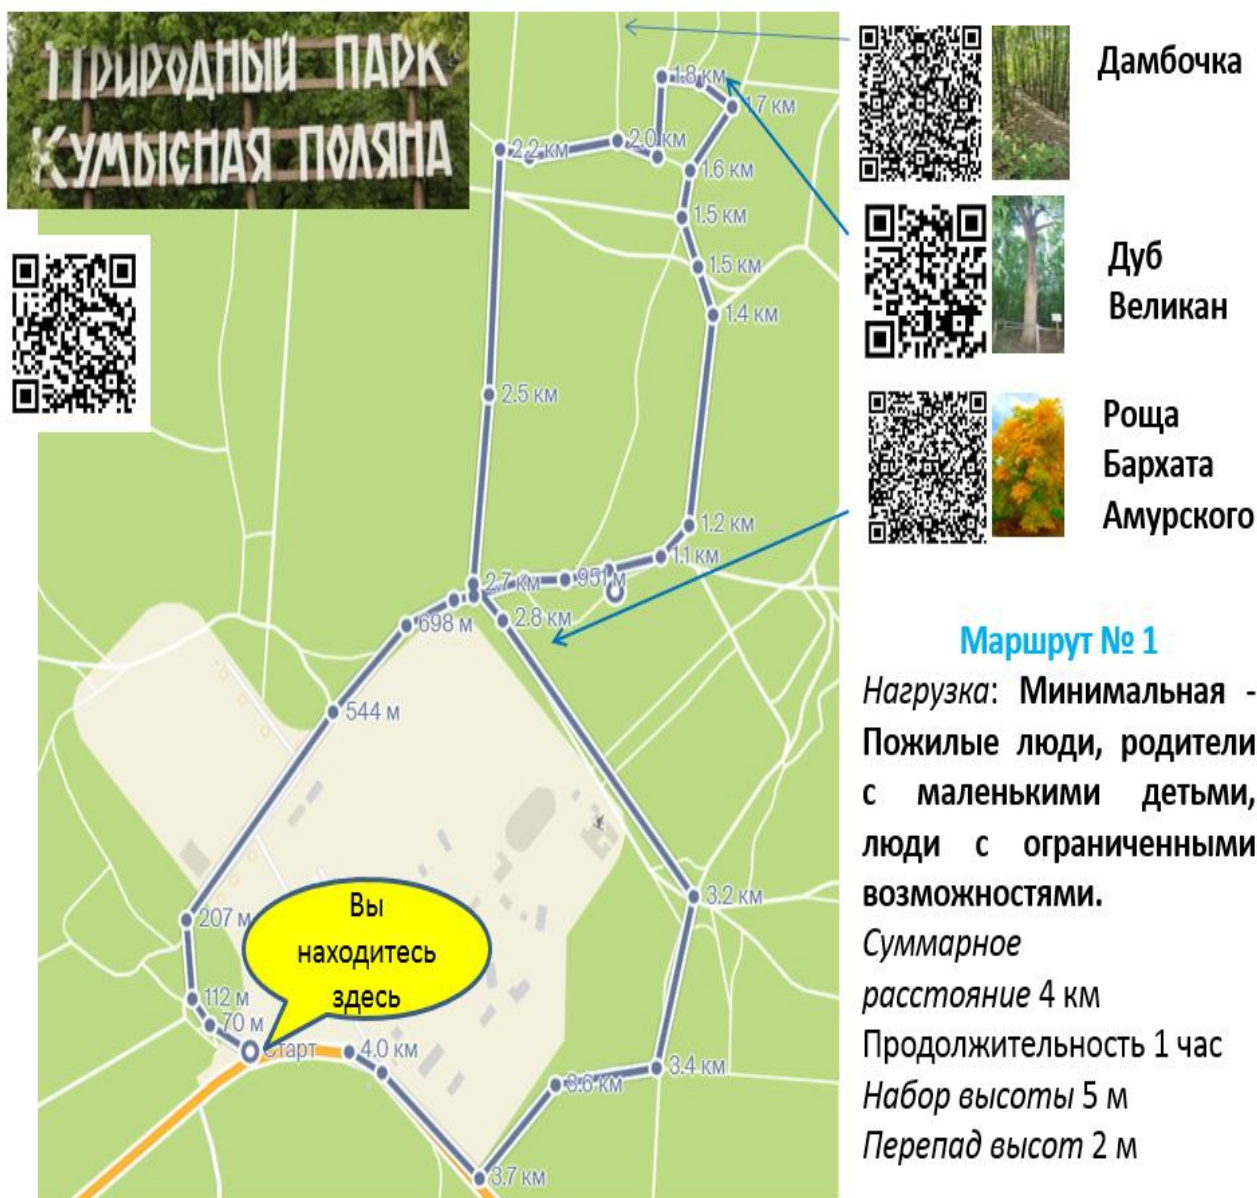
ПРИРОДНЫЙ ПАРК
КУМЫСНАЯ ПОЛЯНА

1.8 км
1.7 км
2.2 км
2.0 км
1.6 км
1.5 км
1.5 км
1.4 км
2.5 км
1.2 км
1.1 км
2.7 км
951 м
2.8 км
698 м
544 м
3.2 км
207 м
112 м
70 м
Старт
4.0 км
3.4 км
3.6 км
3.7 км

Вы находитесь здесь

Дамбочка

Дуб Великан

Роща Бархата Амурского

Маршрут № 1

Нагрузка: Минимальная - Пожилые люди, родители с маленькими детьми, люди с ограниченными возможностями.

Суммарное расстояние 4 км

Продолжительность 1 час

Набор высоты 5 м

Перепад высот 2 м